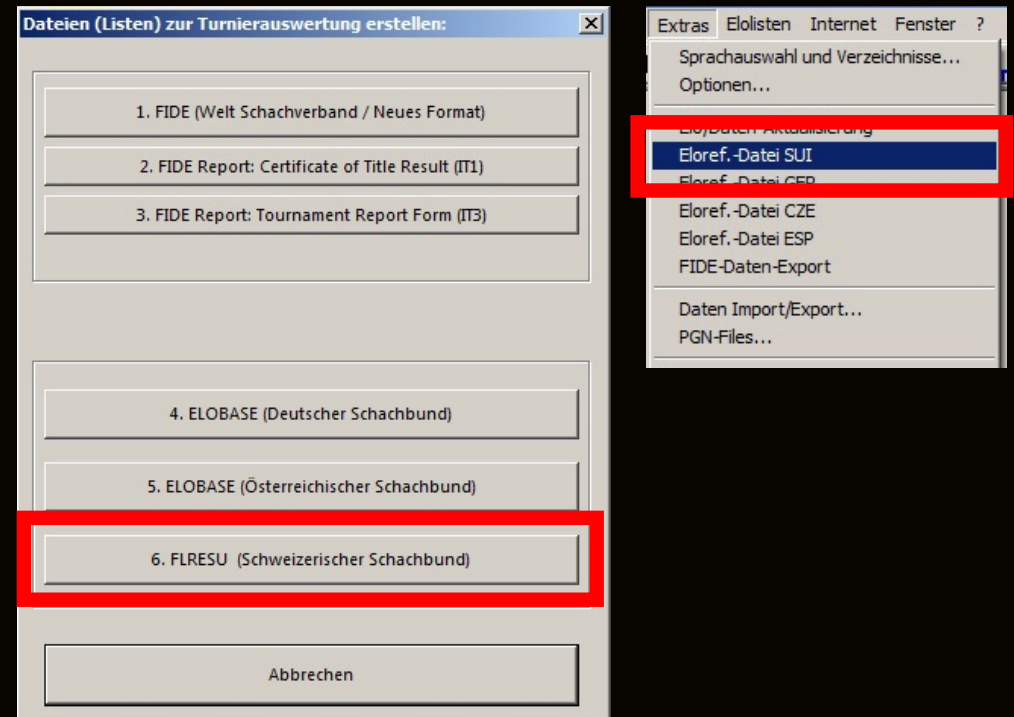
Dateien (Listen) zur Turnierauswertung erstellen:

1. FIDE (Welt Schachverband / Neues Format)

2. FIDE Report: Certificate of Title Result (IT1)

3. FIDE Report: Tournament Report Form (IT3)

4. ELOBASE (Deutscher Schachbund)

5. ELOBASE (Österreichischer Schachbund)

6. FLRESU (Schweizerischer Schachbund)

Abbrechen

Extras Elolisten Internet Fenster ?

Sprachauswahl und Verzeichnisse...
Optionen...
Elo/Daten-Aktualisierung
Eloref.-Datei SUI
Eloref.-Datei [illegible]
Eloref.-Datei CZE
Eloref.-Datei ESP
FIDE-Daten-Export
Daten Import/Export...
PGN-Files...